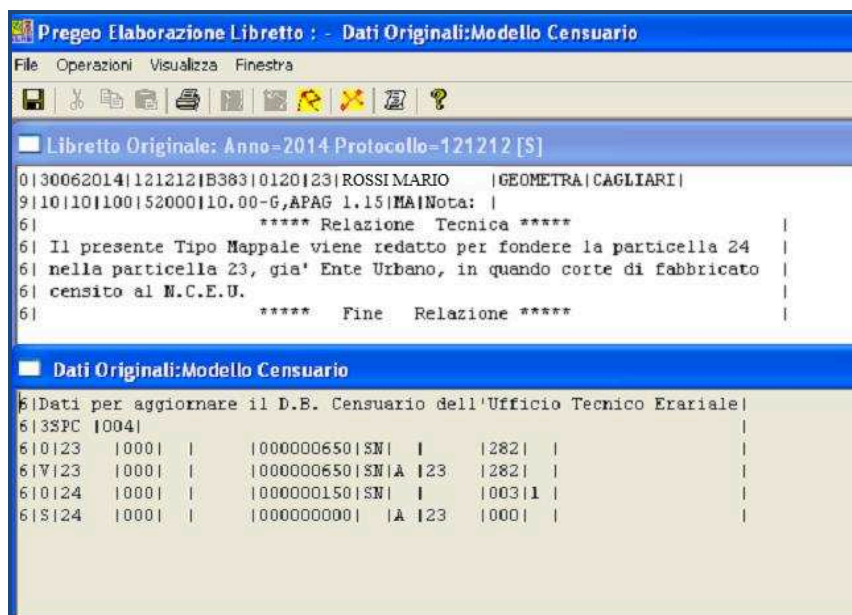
Pregeo Elaborazione Libretto : - Dati Originali:Modello Censuario

File Operazioni Visualizza Finestra

Libretto Originale: Anno=2014 Protocollo=121212 [S]

0|30062014|121212|B383|0120|23|ROSSI MARIO |GEOMETRA|CAGLIARI|
9|10|10|100|52000|10.00-G,APAG 1.15|MA|Nota: |
6| ***** Relazione Tecnica ***** |
6| Il presente Tipo Mappale viene redatto per fondere la particella 24 |
6| nella particella 23, gia' Ente Urbano, in quando corte di fabbricato |
6| censito al N.C.E.U. |
6| ***** Fine Relazione ***** |

Dati Originali:Modello Censuario

6|Dati per aggiornare il D.B. Censuario dell'Ufficio Tecnico Erariale|
6|3SPC |004| |
6|0|23 |000| | |000000650|SN| | |282| | |
6|V|23 |000| | |000000650|SN|A |23 |282| | |
6|0|24 |000| | |000000150|SN| | |003|1 | |
6|S|24 |000| | |000000000| |A |23 |000| | |